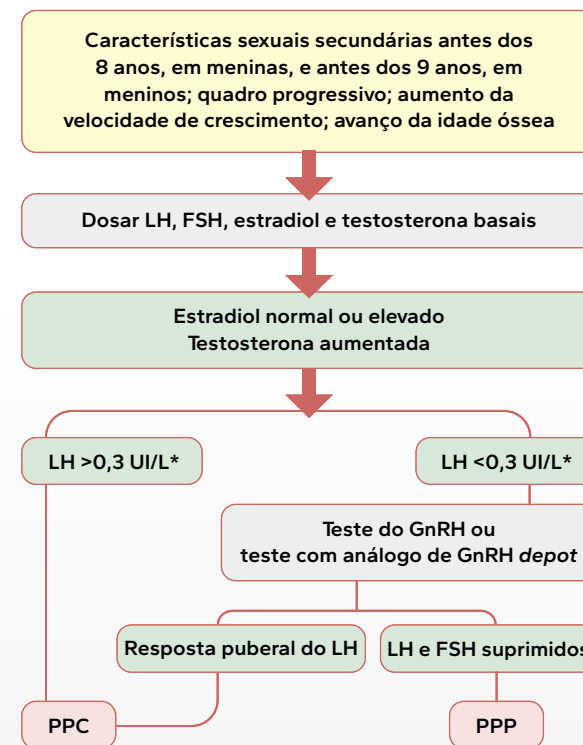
Características sexuais secundárias antes dos 8 anos, em meninas, e antes dos 9 anos, em meninos; quadro progressivo; aumento da velocidade de crescimento; avanço da idade óssea

Dosar LH, FSH, estradiol e testosterona basais

Estradiol normal ou elevado
Testosterona aumentada

LH >0,3 UI/L*

LH <0,3 UI/L*

Teste do GnRH ou teste com análogo de GnRH *depot*

Resposta puberal do LH

LH e FSH suprimidos

PPC

PPP